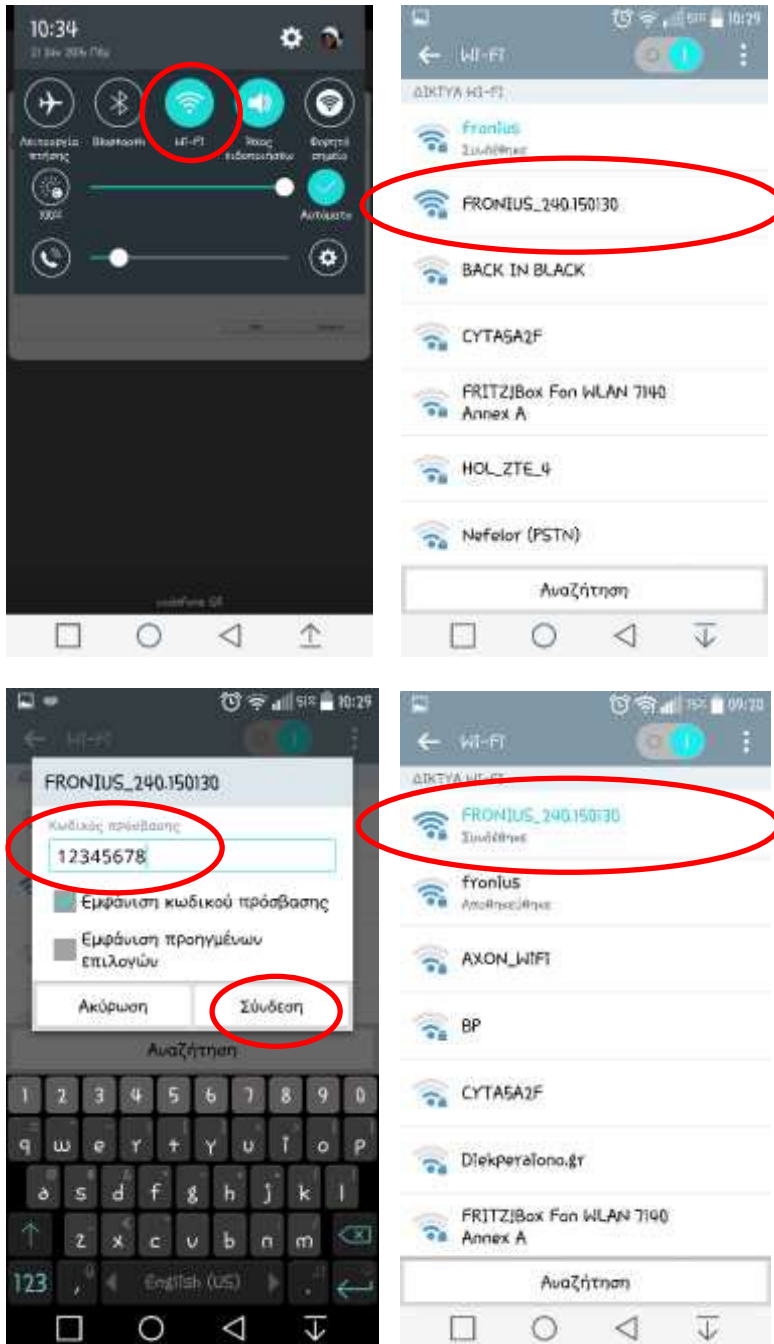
10:34
21 Ιαν 2016 Πέμ

Λειτουργία πτήσης
Bluetooth
Wi-Fi
Ήχος ειδοποιήσεων
Φορητό σημείο
100%
Αυτόματο

vodafone GR

10:29
Wi-Fi
ΔΙΚΤΥΑ Wi-Fi
fronius
Συνδέθηκε
FRONIUS_240.150130
BACK IN BLACK
CYTA5A2F
FRITZ!Box Fon WLAN 7140 Annex A
HOL_ZTE_4
Nefelor (PSTN)
Αναζήτηση

10:29
Wi-Fi
FRONIUS_240.150130
Κωδικός πρόσβασης
12345678
Εμφάνιση κωδικού πρόσβασης
Εμφάνιση προηγμένων επιλογών
Ακύρωση
Σύνδεση
Αναζήτηση
1 2 3 4 5 6 7 8 9 0
q w e r t y u i o p
a s d f g h j k l
z x c v b n m
123
English (US)

09:20
Wi-Fi
ΔΙΚΤΥΑ Wi-Fi
FRONIUS_240.150130
Συνδέθηκε
fronius
Αποθηκεύτηκε
AXON_WIFI
BP
CYTA5A2F
Diekperaiono.gr
FRITZ!Box Fon WLAN 7190 Annex A
Αναζήτηση